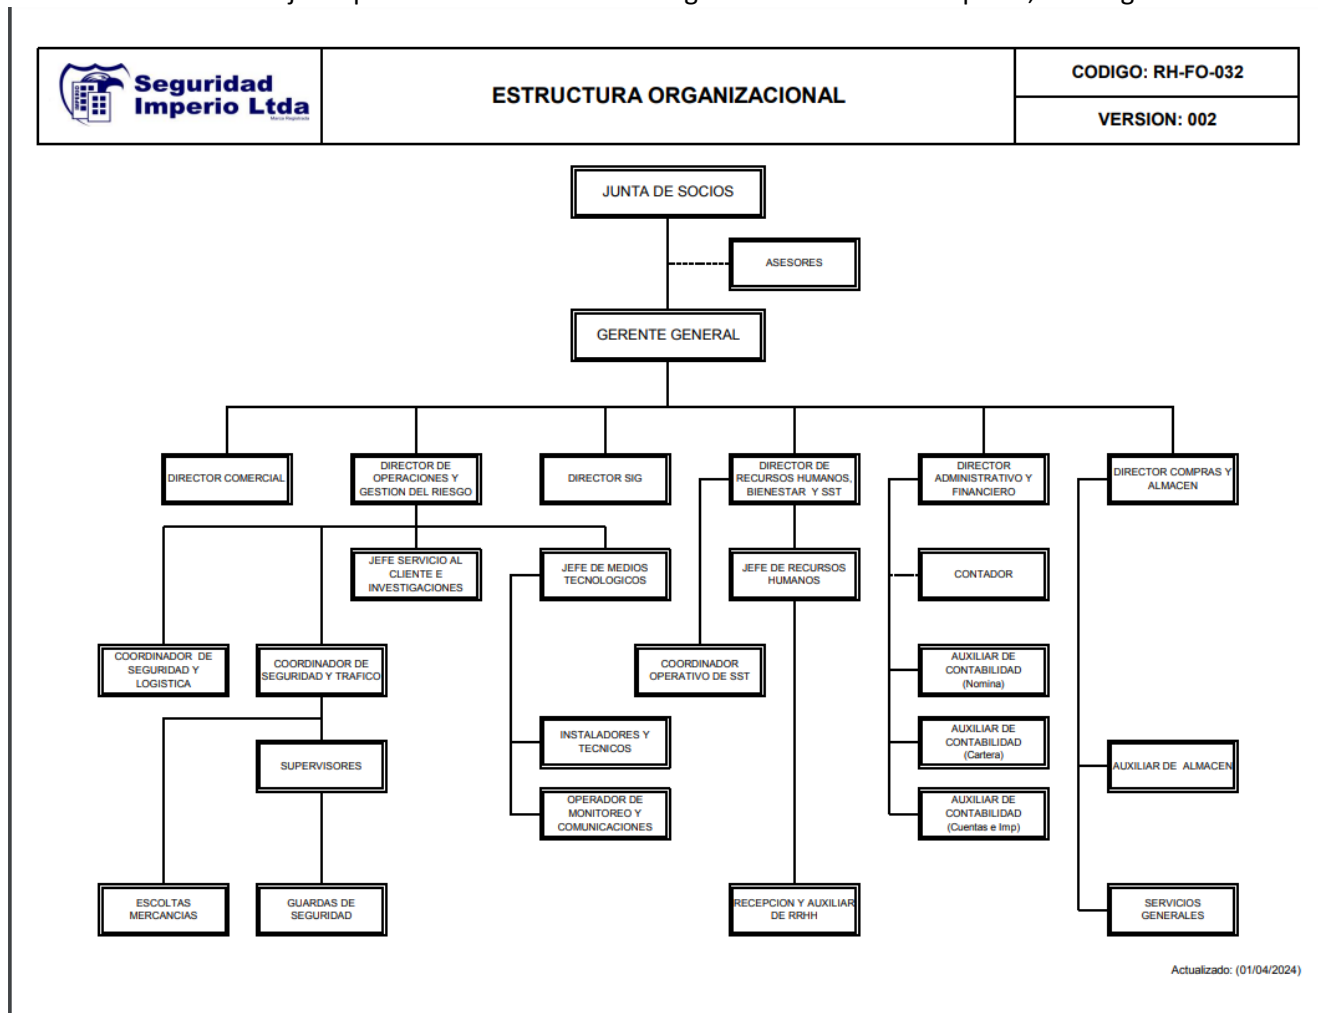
Seguridad Imperio Ltda

ESTRUCTURA ORGANIZACIONAL

CODIGO: RH-FO-032

VERSION: 002

JUNTA DE SOCIOS

ASESORES

GERENTE GENERAL

DIRECTOR COMERCIAL

DIRECTOR DE OPERACIONES Y GESTION DEL RIESGO

DIRECTOR SIG

DIRECTOR DE RECURSOS HUMANOS, BIENESTAR Y SST

DIRECTOR ADMINISTRATIVO Y FINANCIERO

DIRECTOR COMPRAS Y ALMACEN

JEFE SERVICIO AL CLIENTE E INVESTIGACIONES

JEFE DE MEDIOS TECNOLOGICOS

JEFE DE RECURSOS HUMANOS

CONTADOR

COORDINADOR DE SEGURIDAD Y LOGISTICA

COORDINADOR DE SEGURIDAD Y TRAFICO

COORDINADOR OPERATIVO DE SST

AUXILIAR DE CONTABILIDAD (Nomina)

INSTALADORES Y TECNICOS

AUXILIAR DE CONTABILIDAD (Cartera)

SUPERVISORES

AUXILIAR DE ALMACEN

OPERADOR DE MONITOREO Y COMUNICACIONES

AUXILIAR DE CONTABILIDAD (Cuentas e Imp)

ESCOLTAS MERCANCIAS

GUARDAS DE SEGURIDAD

RECEPCION Y AUXILIAR DE RRHH

SERVICIOS GENERALES

Actualizado: (01/04/2024)